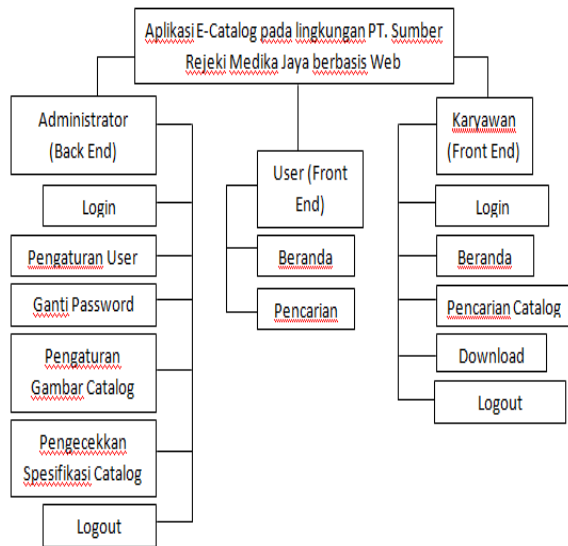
Aplikasi E-Catalog pada lingkungan PT. Sumber Rejeki Medika Jaya berbasis Web

Administrator (Back End)

Login

Pengaturan User

Ganti Password

Pengaturan Gambar Catalog

Pengecekkan Spesifikasi Catalog

Logout

User (Front End)

Beranda

Pencarian

Karyawan (Front End)

Login

Beranda

Pencarian Catalog

Download

Logout